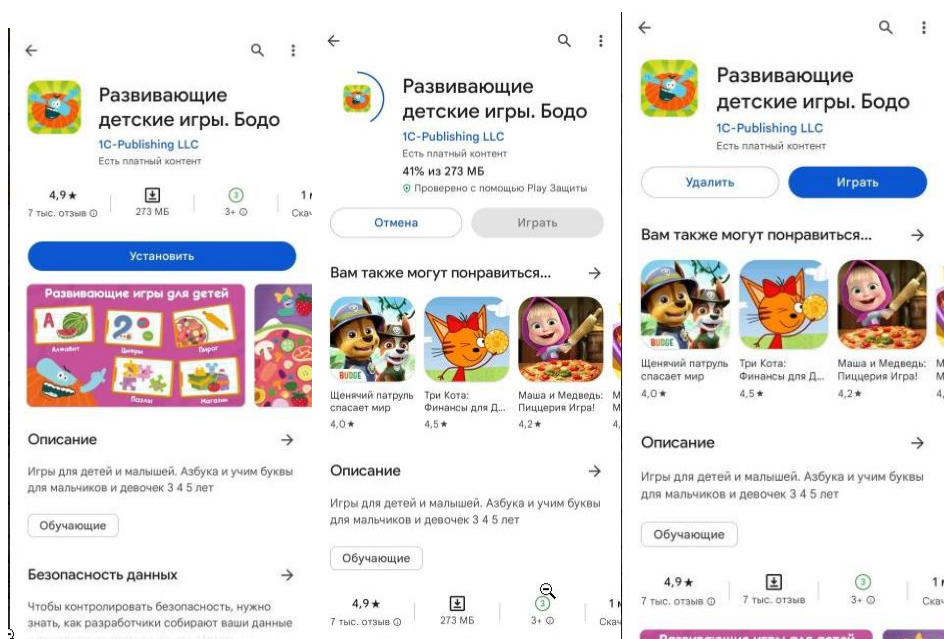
Развивающие детские игры. Бодо
1C-Publishing LLC
Есть платный контент

4,9★
7 тыс. отзыв ⓘ

273 МБ

3+ ⓘ

1
Ска

Установить

Развивающие игры для детей
Алфавит
Цифры
Пирог
Пазлы
Магазин

Описание →

Игры для детей и малышей. Азбука и учим буквы для мальчиков и девочек 3 4 5 лет

Обучающие

Безопасность данных →

Чтобы контролировать безопасность, нужно знать, как разработчики собирают ваши данные

Развивающие детские игры. Бодо
1C-Publishing LLC
Есть платный контент
41% из 273 МБ
Проверено с помощью Play Защиты

Отмена
Играть

Вам также могут понравиться... →

BUDGE
Щенячий патруль спасает мир
4,0★
Три Кота: Финансы для Д...
4,5★
Маша и Медведь: Пиццерия Игра!
4,2★
М

Описание →

Игры для детей и малышей. Азбука и учим буквы для мальчиков и девочек 3 4 5 лет

Обучающие

4,9★
7 тыс. отзыв ⓘ
273 МБ
3+ ⓘ
1
Ска

Развивающие детские игры. Бодо
1C-Publishing LLC
Есть платный контент

Удалить
Играть

Вам также могут понравиться... →

Щенячий патруль спасает мир
4,0★
Три Кота: Финансы для Д...
4,5★
Маша и Медведь: Пиццерия Игра!
4,2★
М
М
4,

Описание →

Игры для детей и малышей. Азбука и учим буквы для мальчиков и девочек 3 4 5 лет

Обучающие

4,9★
7 тыс. отзыв ⓘ
7 тыс. отзыв
3+ ⓘ
1
Ска

Развивающие игры для детей